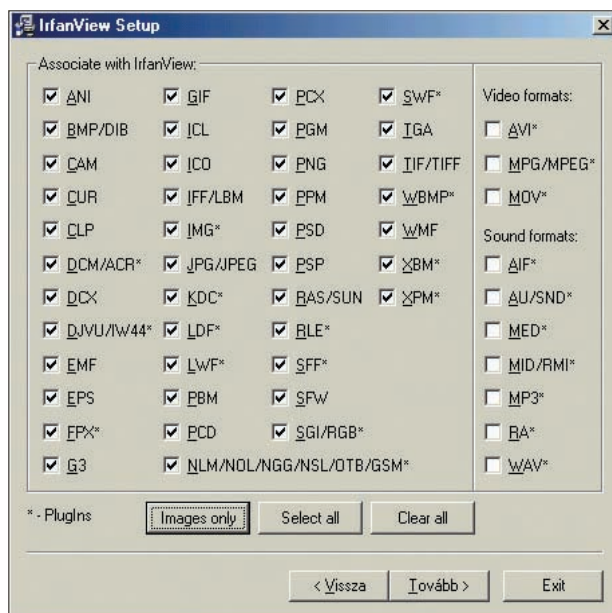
IrfanView Setup

Associate with IrfanView:

ANI
BMP/DIB
CAM
CUR
CLP
DCM/ACR*
DCX
DJVU/IW44*
EMF
EPS
FPX*
G3

GIF
ICL
ICO
IFF/LBM
IMG*
JPG/JPEG
KDC*
LDF*
LWF*
PBM
PCD
NLM/NOL/NGG/NSL/OTB/GSM*

PCX
PGM
PNG
PPM
PSD
PSP
RAS/SUN
RLE*
SFF*
SFW
SGI/RGB*

SWF*
TGA
TIF/TIFF
WBMP*
WMF
XBM*
XPM*

Video formats:
AVI*
MPG/MPEG*
MOV*

Sound formats:
AIF*
AU/SND*
MED*
MID/RMI*
MP3*
RA*
WAV*

* - PlugIns

Images only
Select all
Clear all

< Vissza
Tovább >
Exit